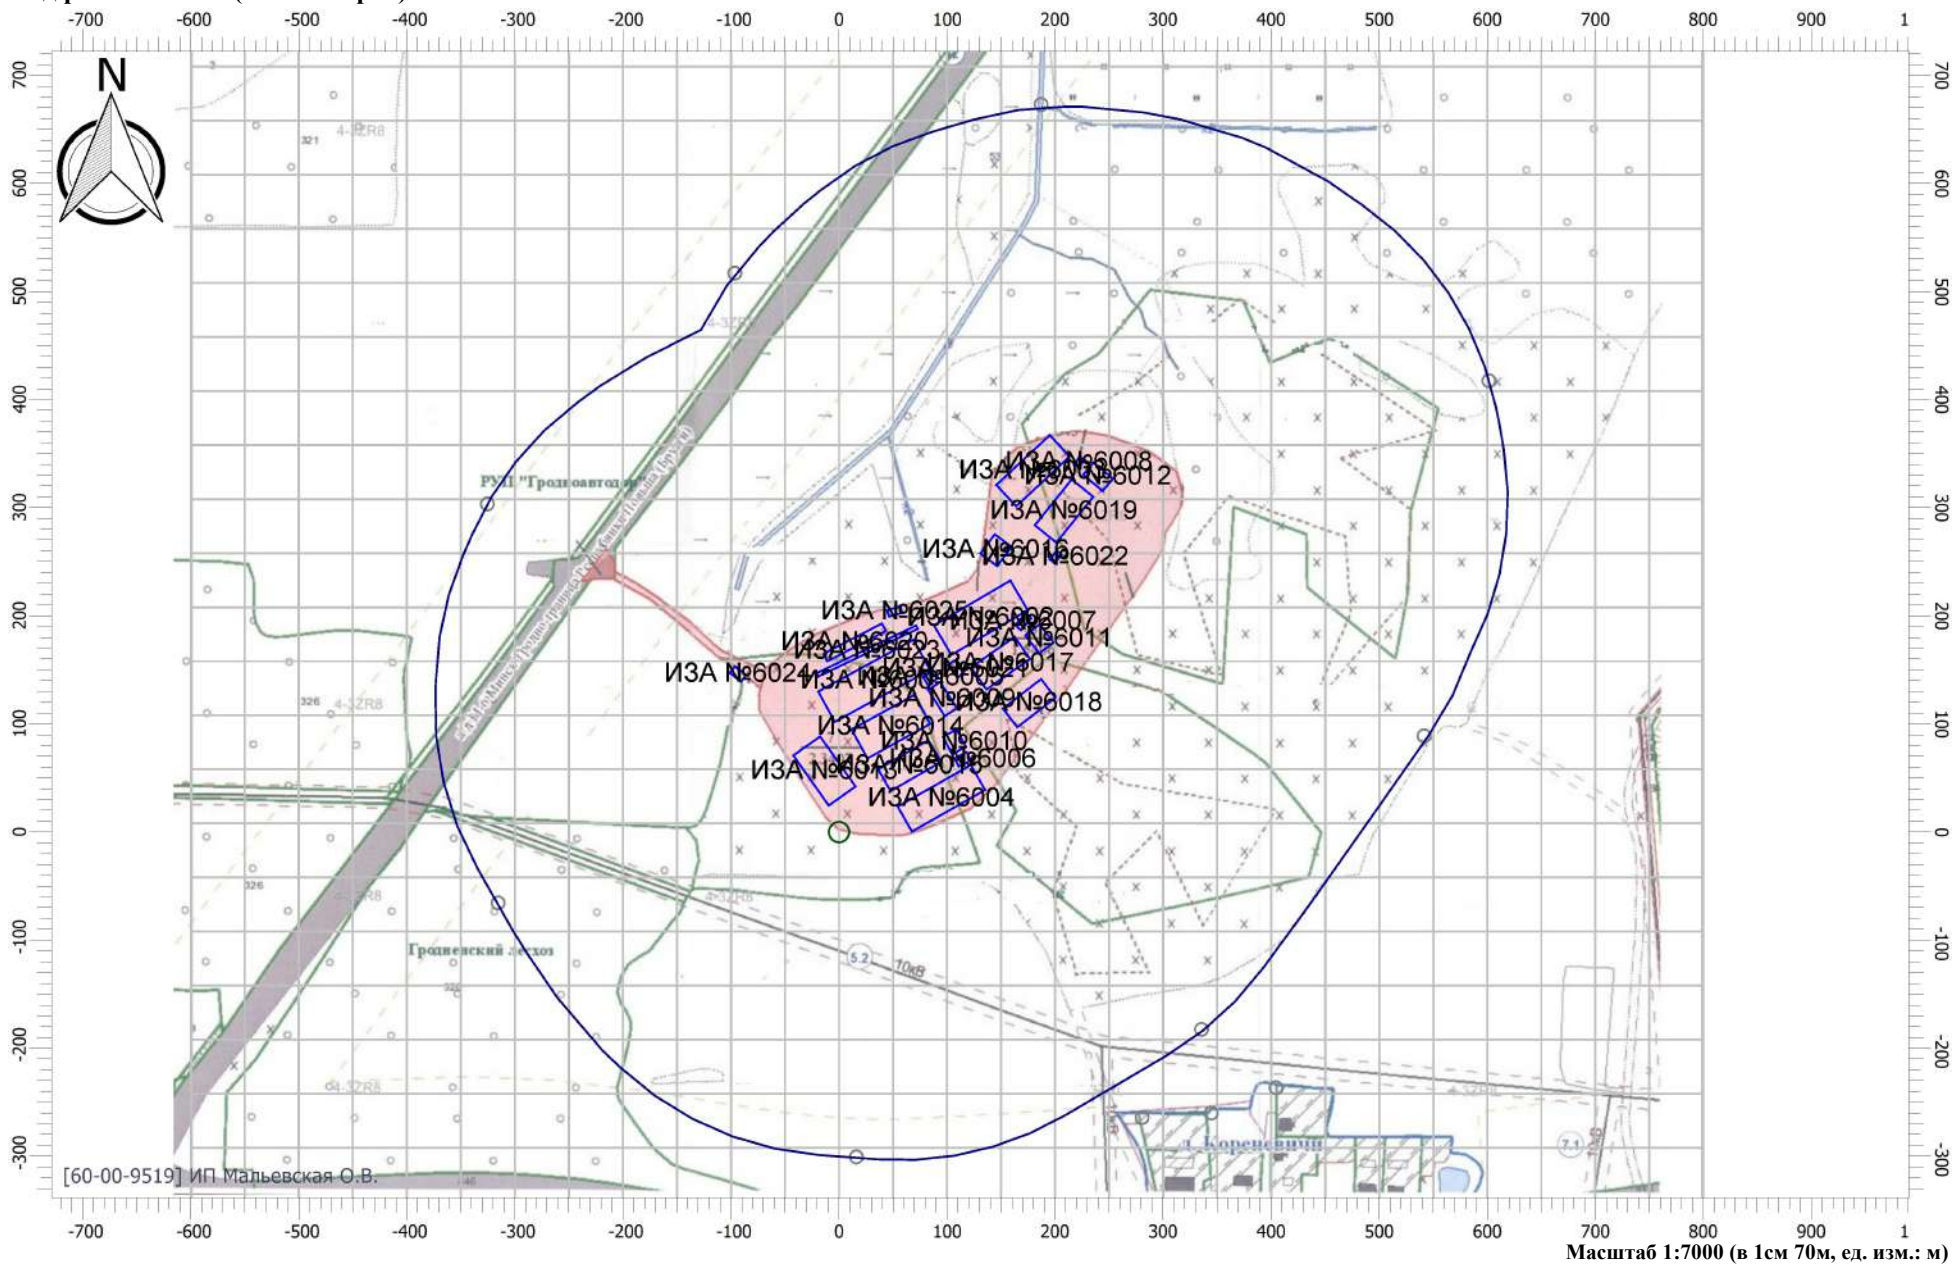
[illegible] (масштаб)

-700 -600 -500 -400 -300 -200 -100 0 100 200 300 400 500 600 700 800 900 1

700 600 500 400 300 200 100 0 -100 -200 -300

N

РУП "Гроднoавтодор"

ИЗА №6008
ИЗА №6003
ИЗА №6012
ИЗА №6019
ИЗА №6016
ИЗА №6022
ИЗА №6025
ИЗА №6002
ИЗА №6007
ИЗА №6020
ИЗА №6011
ИЗА №6023
ИЗА №6017
ИЗА №6024
ИЗА №6005
ИЗА №6009
ИЗА №6018
ИЗА №6014
ИЗА №6010
ИЗА №6006
ИЗА №6013
ИЗА №6004

321
326
4-3ZR8
Гродненский лесхоз
5.2
10кВ
д. Кореневичи
7.1

[60-00-9519] ИП Мальевская О.В.

-700 -600 -500 -400 -300 -200 -100 0 100 200 300 400 500 600 700 800 900 1

Масштаб 1:7000 (в 1см 70м, ед. изм.: м)